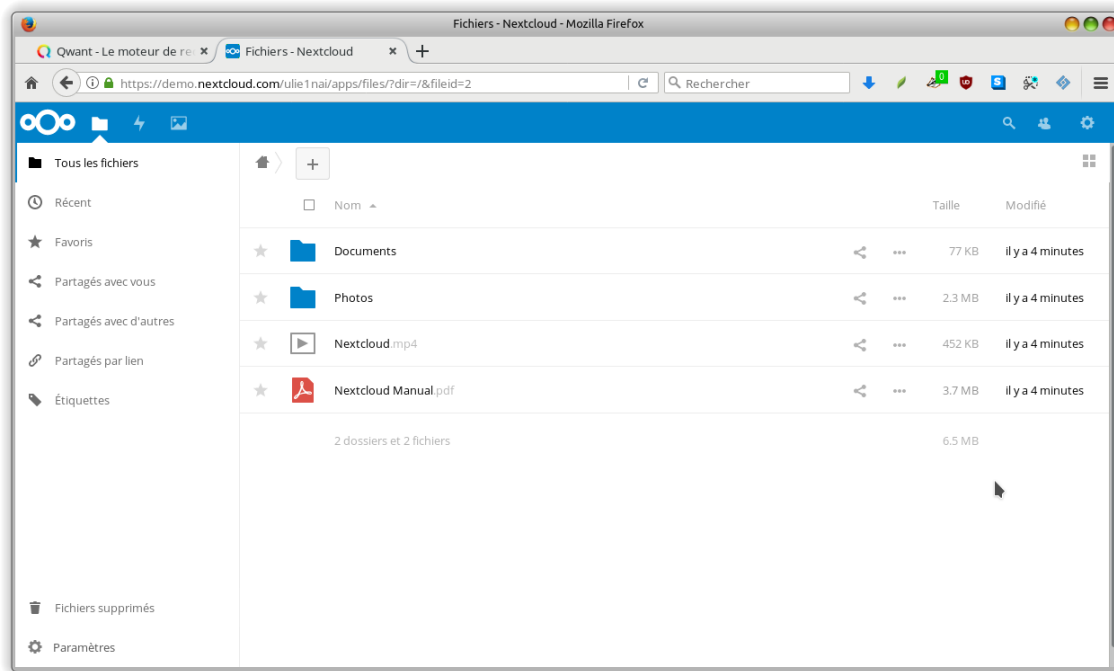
Fichiers - Nextcloud - Mozilla Firefox

Qwant - Le moteur de re
Fichiers - Nextcloud
+

https://demo.nextcloud.com/ulie1nai/apps/files/?dir=/&fileid=2
Rechercher
0

Tous les fichiers
Récent
Favoris
Partagés avec vous
Partagés avec d'autres
Partagés par lien
Étiquettes

+

| | Nom | | Taille | Modifié |
|---|---|---|---|---|
| | Documents | ... | 77 KB | il y a 4 minutes |
| | Photos | ... | 2.3 MB | il y a 4 minutes |
| | Nextcloud.mp4 | ... | 452 KB | il y a 4 minutes |
| | Nextcloud Manual.pdf | ... | 3.7 MB | il y a 4 minutes |
| | 2 dossiers et 2 fichiers | | 6.5 MB | |

Fichiers supprimés
Paramètres